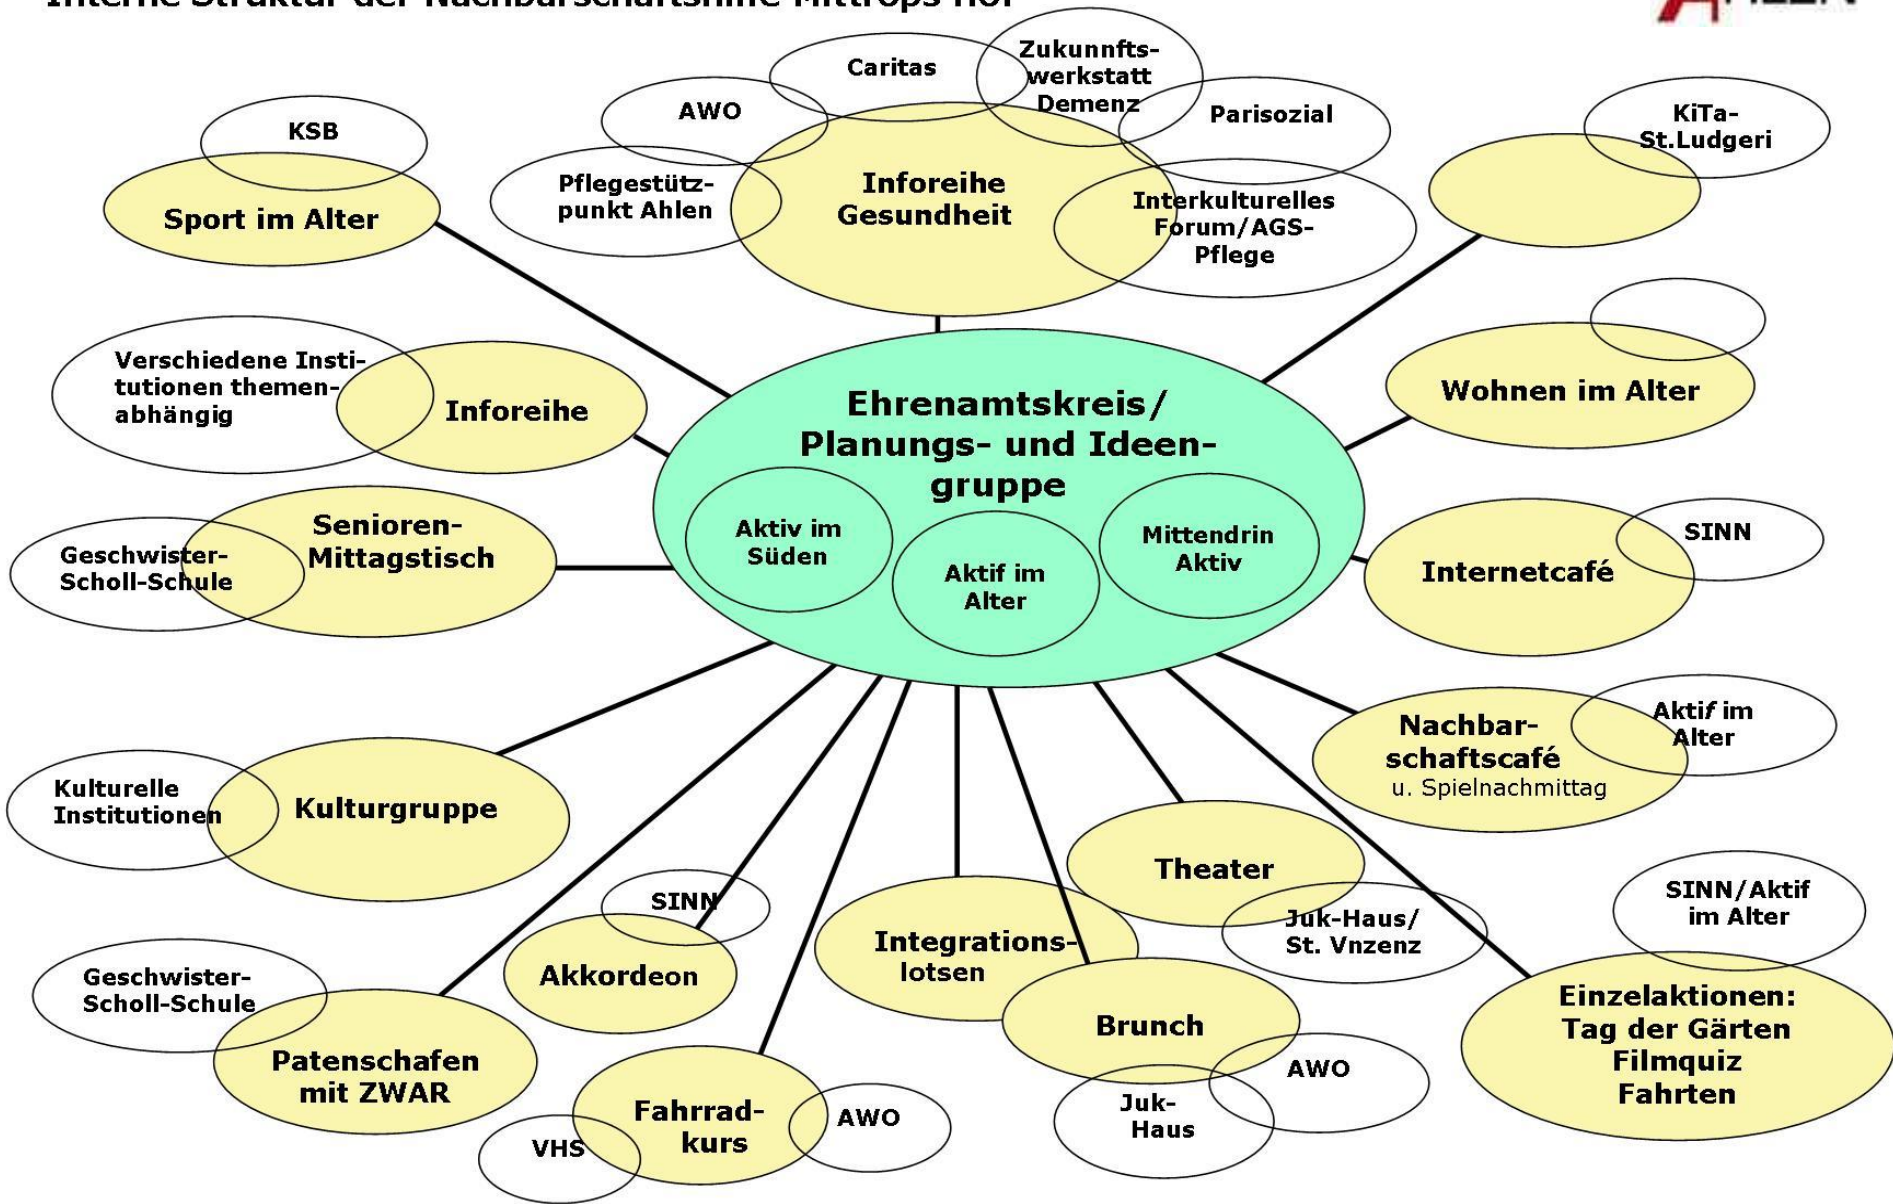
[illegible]

Ehrenamtskreis/ Planungs- und Ideengruppe

Aktiv im Süden

Aktif im Alter

Mittendrin Aktiv

Caritas

Zukunnfts-werkstatt Demenz

AWO

Parisozial

Pflegestützpunkt Ahlen

Inforeihe Gesundheit

Interkulturelles Forum/AGS-Pflege

KSB

Sport im Alter

KiTa-St.Ludgeri

Verschiedene Institutionen themenabhängig

Inforeihe

Wohnen im Alter

Geschwister-Scholl-Schule

Senioren-Mittagstisch

Internetcafé

SINN

Nachbarschaftscafé u. Spielnachmittag

Aktif im Alter

Kulturelle Institutionen

Kulturgruppe

Theater

SINN

Juk-Haus/ St. Vnzenz

SINN/Aktif im Alter

Integrationslotsen

Akkordeon

Geschwister-Scholl-Schule

Brunch

Einzelaktionen: Tag der Gärten Filmquiz Fahrten

Patenschafen mit ZWAR

AWO

Juk-Haus

Fahrradkurs

AWO

VHS